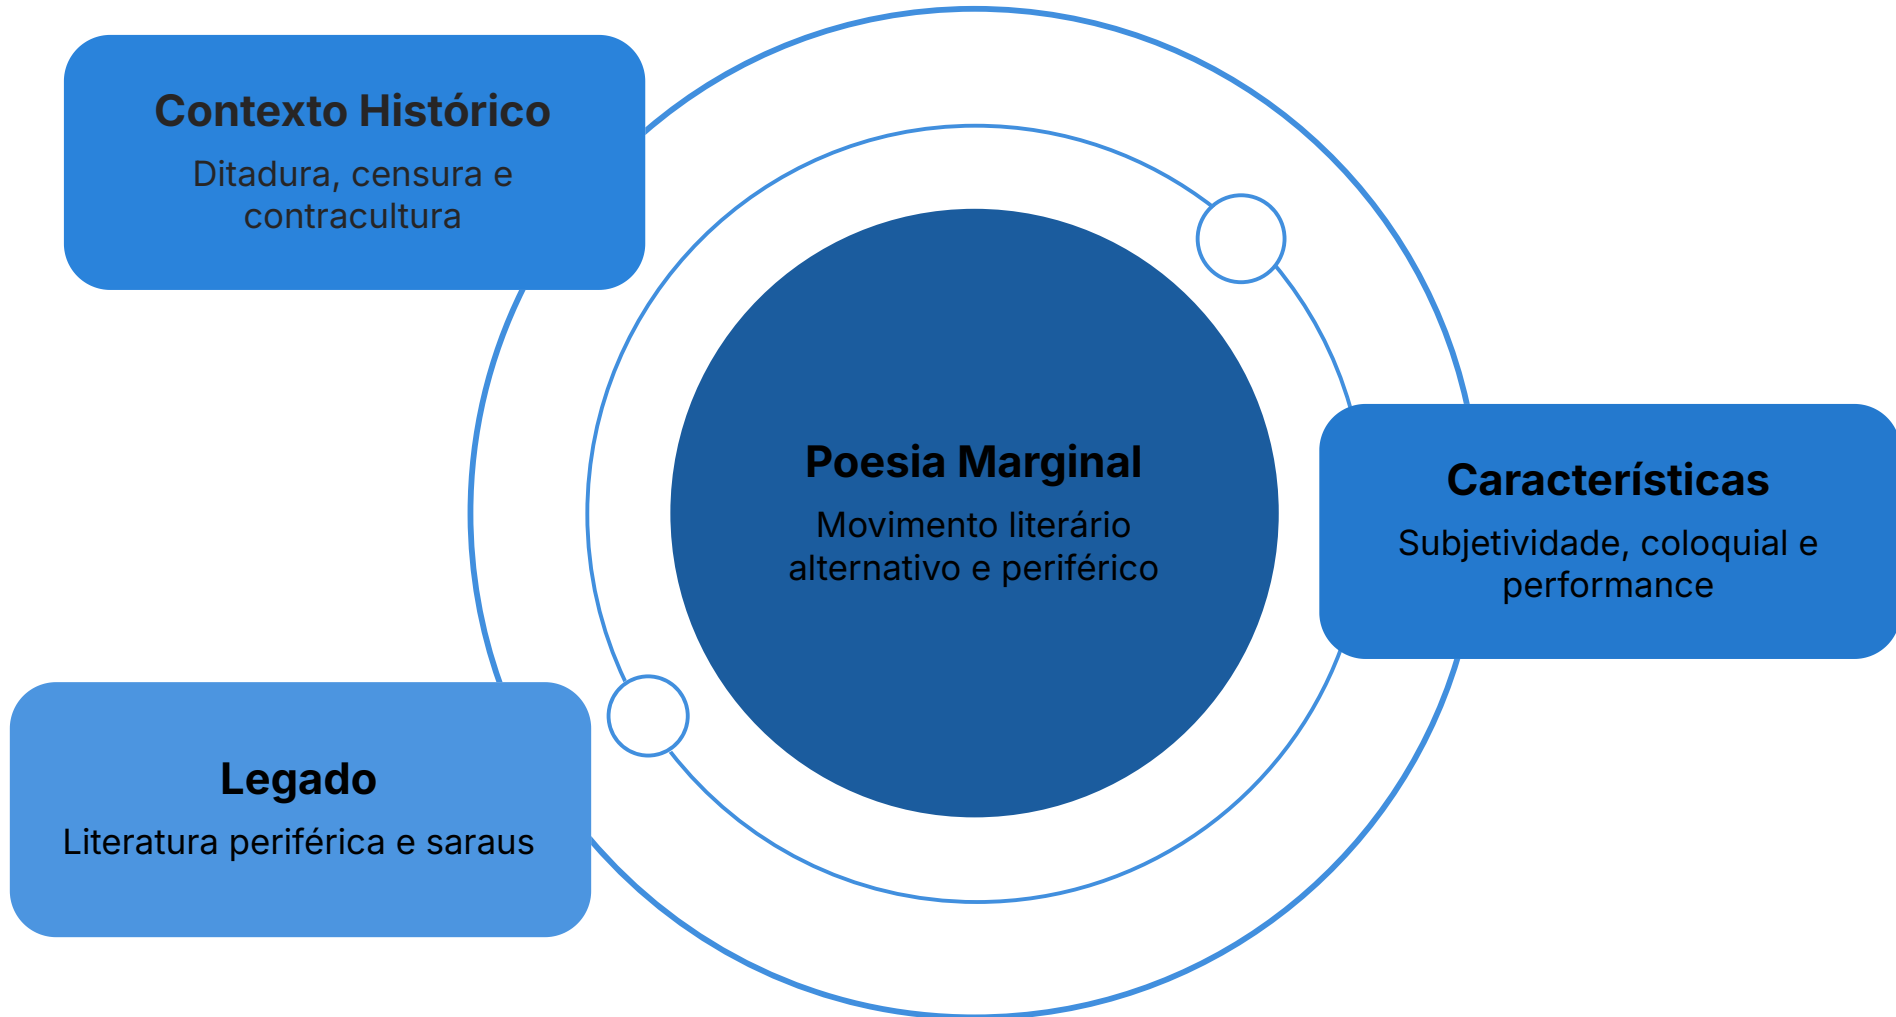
Contexto Histórico

Ditadura, censura e contracultura

Poesia Marginal

Movimento literário alternativo e periférico

Características

Subjetividade, coloquial e performance

Legado

Literatura periférica e saraus